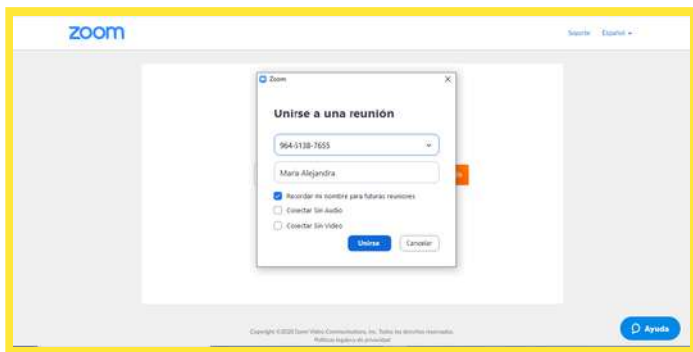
zoom

Soporte Español

Zoom

Unirse a una reunión

964-5138-7655

Mara Alejandra

Recordar mi nombre para futuras reuniones

Conectar Sin Audio

Conectar Sin Video

Unirse

Cancelar

Copyright ©2020 Zoom Video Communications, Inc. Todos los derechos reservados. Políticas legales y de privacidad

Ayuda